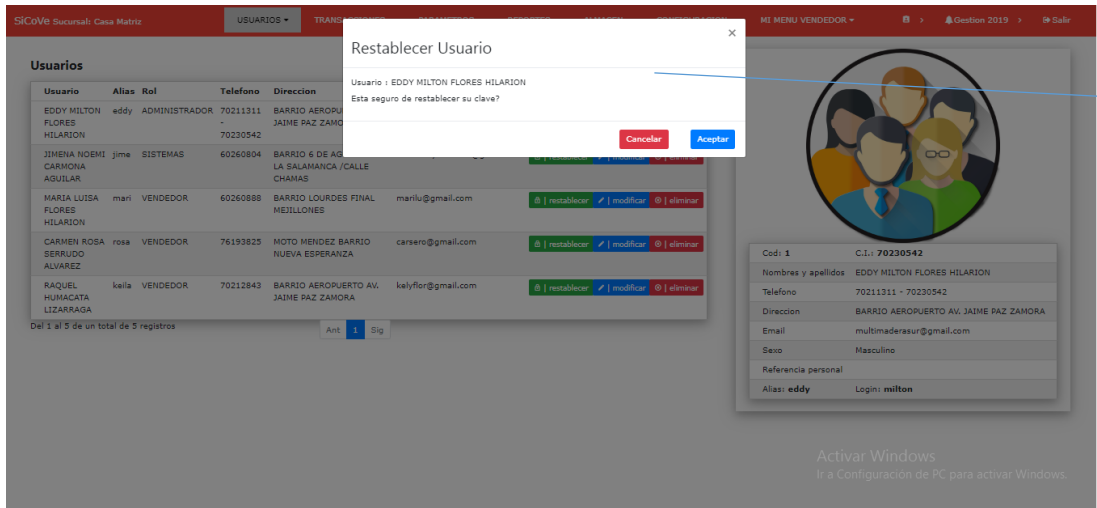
SiCoVe Sucursal: Casa Matriz

USUARIOS ▾ TRANS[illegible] MI MENU VENDEDOR ▾ Gestion 2019 › Salir

Usuarios

| Usuario | Alias | Rol | Telefono | Direccion | | |
|---|---|---|---|---|---|---|
| EDDY MILTON FLORES HILARION | eddy | ADMINISTRADOR | 70211311 - 70230542 | BARRIO AEROPU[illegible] JAIME PAZ ZAMO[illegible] | | |
| JIMENA NOEMI CARMONA AGUILAR | jime | SISTEMAS | 60260804 | BARRIO 6 DE AG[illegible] LA SALAMANCA /CALLE CHAMAS | | \| restablecer \| modificar \| eliminar |
| MARIA LUISA FLORES HILARION | mari | VENDEDOR | 60260888 | BARRIO LOURDES FINAL MEJILLONES | marilu@gmail.com | \| restablecer \| modificar \| eliminar |
| CARMEN ROSA SERRUDO ALVAREZ | rosa | VENDEDOR | 76193825 | MOTO MENDEZ BARRIO NUEVA ESPERANZA | carsero@gmail.com | \| restablecer \| modificar \| eliminar |
| RAQUEL HUMACATA LIZARRAGA | keila | VENDEDOR | 70212843 | BARRIO AEROPUERTO AV. JAIME PAZ ZAMORA | kelyflor@gmail.com | \| restablecer \| modificar \| eliminar |

Del 1 al 5 de un total de 5 registros

Ant 1 Sig

Restablecer Usuario

Usuario : EDDY MILTON FLORES HILARION
Esta seguro de restablecer su clave?

Cancelar Aceptar

| Cod: 1 | C.I.: 70230542 |
|---|---|
| Nombres y apellidos | EDDY MILTON FLORES HILARION |
| Telefono | 70211311 - 70230542 |
| Direccion | BARRIO AEROPUERTO AV. JAIME PAZ ZAMORA |
| Email | multimaderasur@gmail.com |
| Sexo | Masculino |
| Referencia personal | |
| Alias: eddy | Login: milton |

Activar Windows
Ir a Configuración de PC para activar Windows.